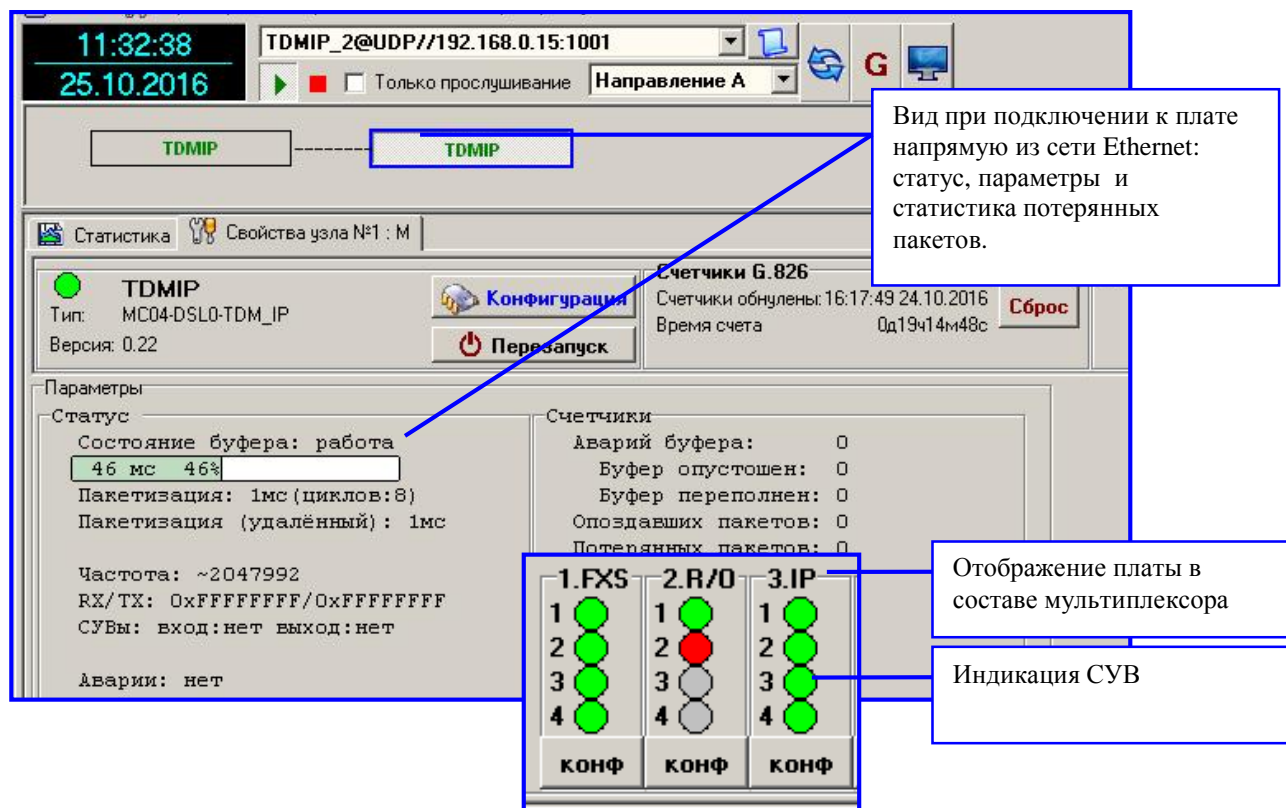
11:32:38
25.10.2016

TDMIP_2@UDP//192.168.0.15:1001

Только прослушивание

Направление А

G

Вид при подключении к плате напрямую из сети Ethernet: статус, параметры и статистика потерянных пакетов.

TDMIP

TDMIP

Статистика

Свойства узла №1 : М

TDMIP
Тип: MC04-DSL0-TDM_IP
Версия: 0.22

Конфигурация

Перезапуск

Счетчики G.826
Счетчики обнулены: 16:17:49 24.10.2016
Время счета 0д19ч14м48с

Сброс

Параметры

Статус
Состояние буфера: работа
46 мс 46%
Пакетизация: 1мс(циклов:8)
Пакетизация (удалённый): 1мс

Частота: ~2047992
RX/TX: 0xFFFFFFFF/0xFFFFFFFF
СУВы: вход:нет выход:нет

Аварии: нет

Счетчики
Аварий буфера: 0
Буфер опустошен: 0
Буфер переполнен: 0
Опоздавших пакетов: 0
Потерянных пакетов: 0

1.FXS
1
2
3
4

2.R/O
1
2
3
4

3.IP
1
2
3
4

конф

конф

конф

Отображение платы в составе мультиплексора

Индикация СУВ